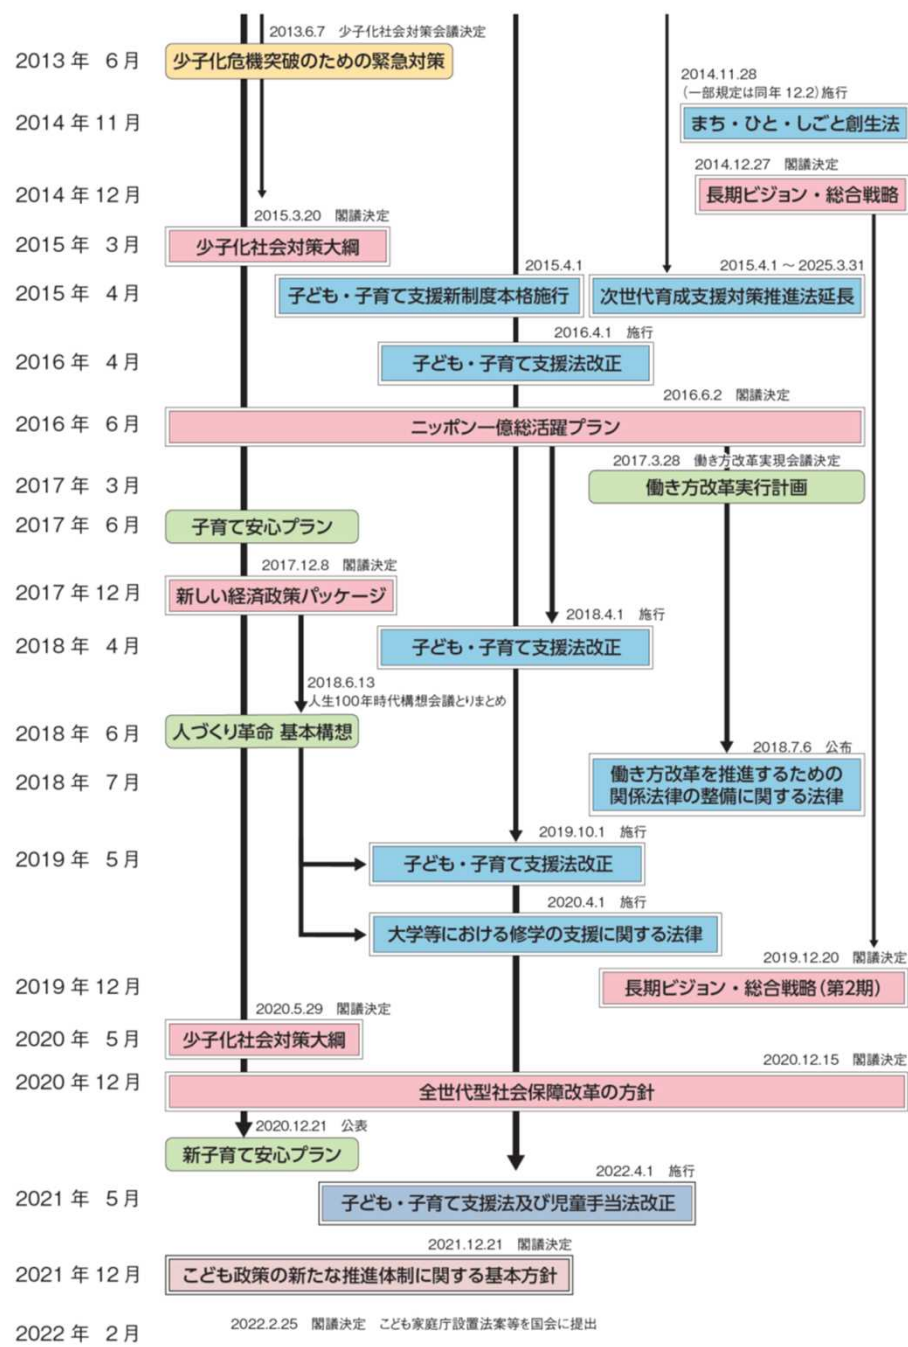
2013.6.7 少子化社会対策会議決定

2013 年 6 月 少子化危機突破のための緊急対策

2014.11.28
(一部規定は同年 12.2) 施行

2014 年 11 月 まち・ひと・しごと創生法

2014.12.27 閣議決定

2014 年 12 月 長期ビジョン・総合戦略

2015.3.20 閣議決定

2015 年 3 月 少子化社会対策大綱

2015.4.1

2015.4.1 ~ 2025.3.31

2015 年 4 月 子ども・子育て支援新制度本格施行 次世代育成支援対策推進法延長

2016.4.1 施行

2016 年 4 月 子ども・子育て支援法改正

2016.6.2 閣議決定

2016 年 6 月 ニッポン一億総活躍プラン

2017.3.28 働き方改革実現会議決定

2017 年 3 月 働き方改革実行計画

2017 年 6 月 子育て安心プラン

2017.12.8 閣議決定

2017 年 12 月 新しい経済政策パッケージ

2018.4.1 施行

2018 年 4 月 子ども・子育て支援法改正

2018.6.13
人生100年時代構想会議とりまとめ

2018 年 6 月 人づくり革命 基本構想

2018.7.6 公布

2018 年 7 月 働き方改革を推進するための関係法律の整備に関する法律

2019.10.1 施行

2019 年 5 月 子ども・子育て支援法改正

2020.4.1 施行

大学等における修学の支援に関する法律

2019.12.20 閣議決定

2019 年 12 月 長期ビジョン・総合戦略(第2期)

2020.5.29 閣議決定

2020 年 5 月 少子化社会対策大綱

2020.12.15 閣議決定

2020 年 12 月 全世代型社会保障改革の方針

2020.12.21 公表

新子育て安心プラン

2022.4.1 施行

2021 年 5 月 子ども・子育て支援法及び児童手当法改正

2021.12.21 閣議決定

2021 年 12 月 こども政策の新たな推進体制に関する基本方針

2022 年 2 月 2022.2.25 閣議決定 こども家庭庁設置法案等を国会に提出